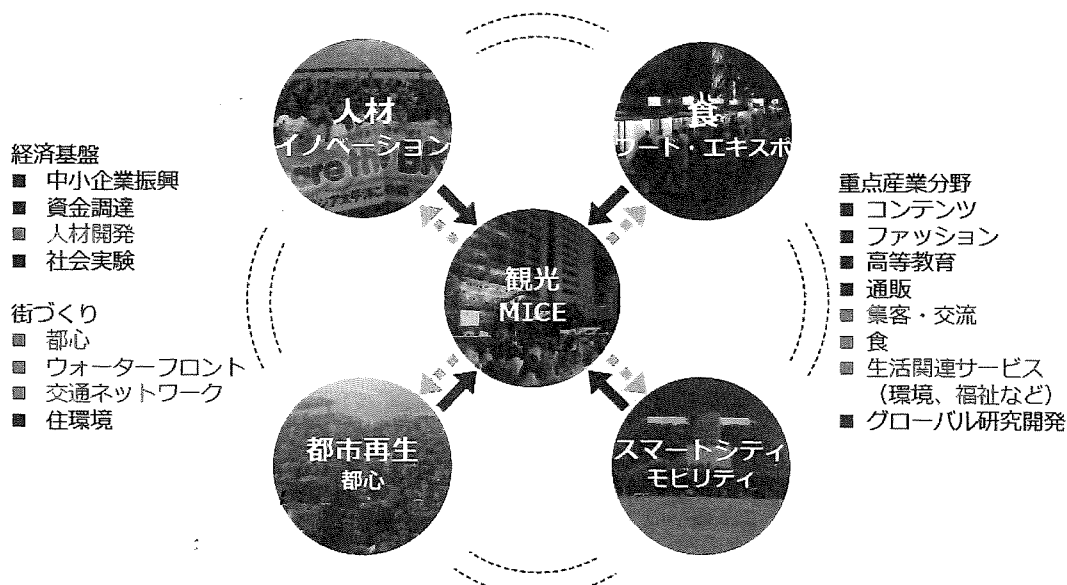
経済基盤
■ 中小企業振興
■ 資金調達
■ 人材開発
■ 社会実験

街づくり
■ 都心
■ ウォーターフロント
■ 交通ネットワーク
■ 住環境

人材
イノベーション

食
リゾート・エキスポ

観光
MICE

都市再生
都心

スマートシティ
モビリティ

重点産業分野
■ コンテンツ
■ ファッション
■ 高等教育
■ 通販
■ 集客・交流
■ 食
■ 生活関連サービス（環境、福祉など）
■ グローバル研究開発